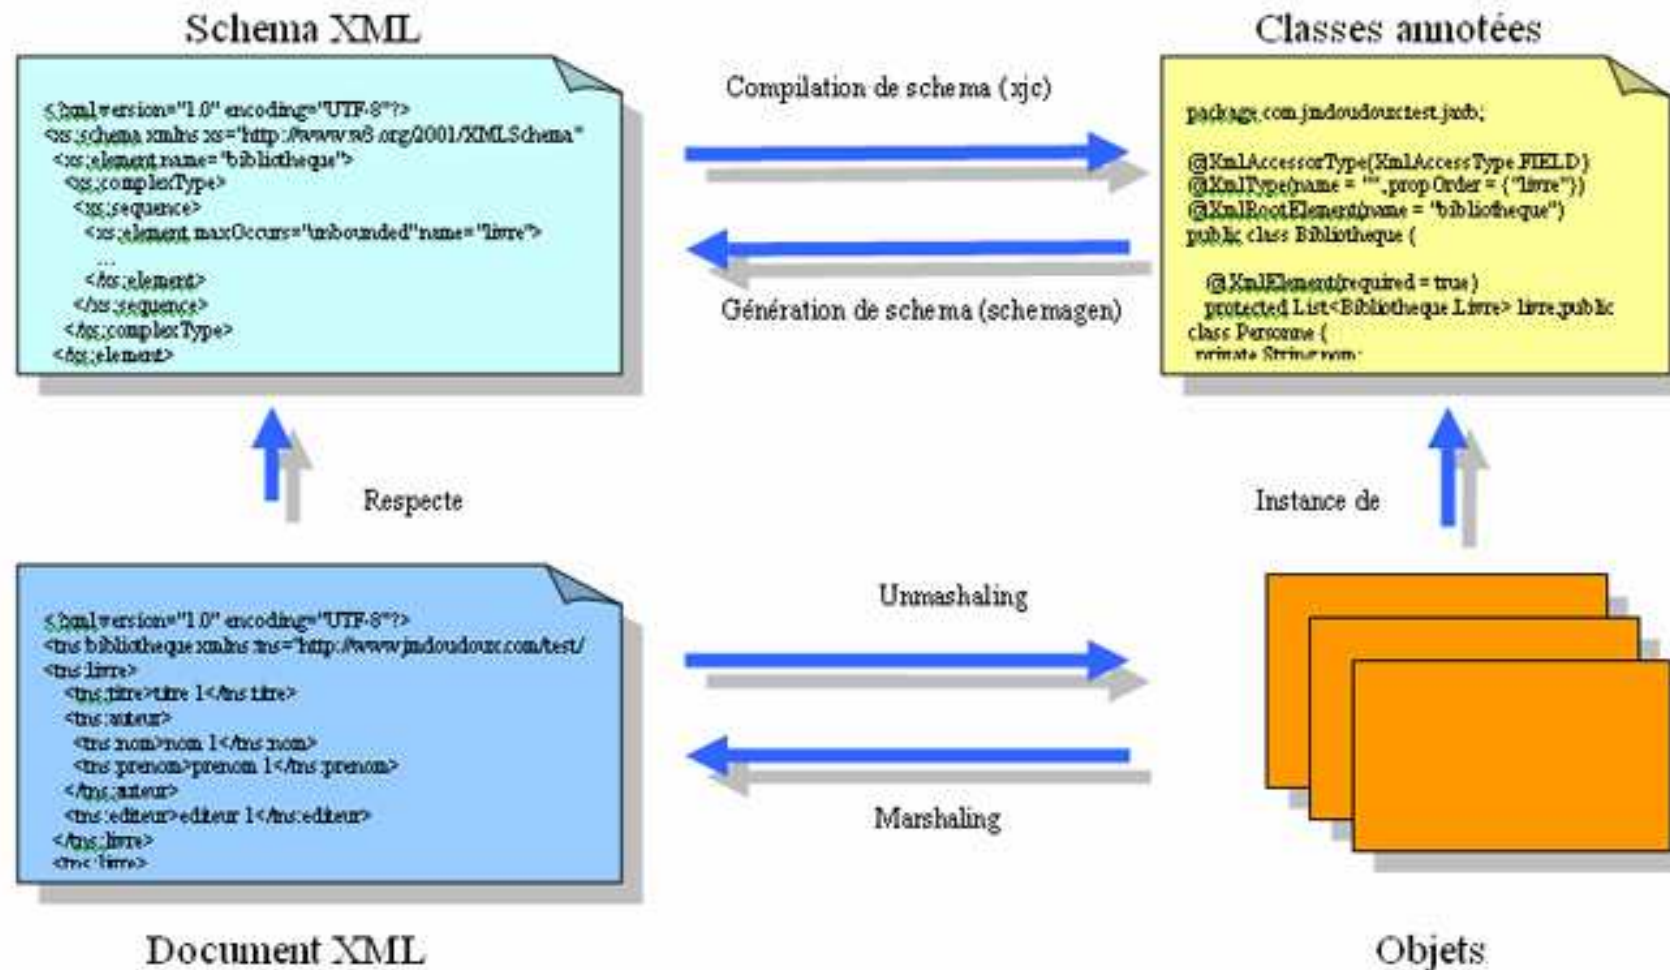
Schema XML

<?xml version="1.0" encoding="UTF-8"?>
<xs:schema xmlns:xs="http://www.w3.org/2001/XMLSchema"
<xs:element name="bibliotheque">
<xs:complexType>
<xs:sequence>
<xs:element maxOccurs="unbounded" name="livre">
...
</xs:element>
</xs:sequence>
</xs:complexType>
</xs:element>

Compilation de schema (xjc)

Génération de schema (schemagen)

Classes annotées

package com.jmdoudouxtest.jaxb;

@XmlAccessorType(XmlAccessType.FIELD)
@XmlType(name = "", propOrder = {"livre"})
@XmlRootElement(name = "bibliotheque")
public class Bibliotheque {

@XmlElement(required = true)
protected List<Bibliotheque.Livre> livre;public
class Personne {
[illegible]

Respecte

Instance de

<?xml version="1.0" encoding="UTF-8"?>
<tns:bibliotheque xmlns:tns="http://www.jmdoudoux.com/test/
<tns:livre>
<tns:titre>titre 1</tns:titre>
<tns:auteur>
<tns:nom>nom 1</tns:nom>
<tns:prenom>prenom 1</tns:prenom>
</tns:auteur>
<tns:editeur>editeur 1</tns:editeur>
</tns:livre>
<tns:livre>

Unmashaling

Marshaling

Document XML

Objets